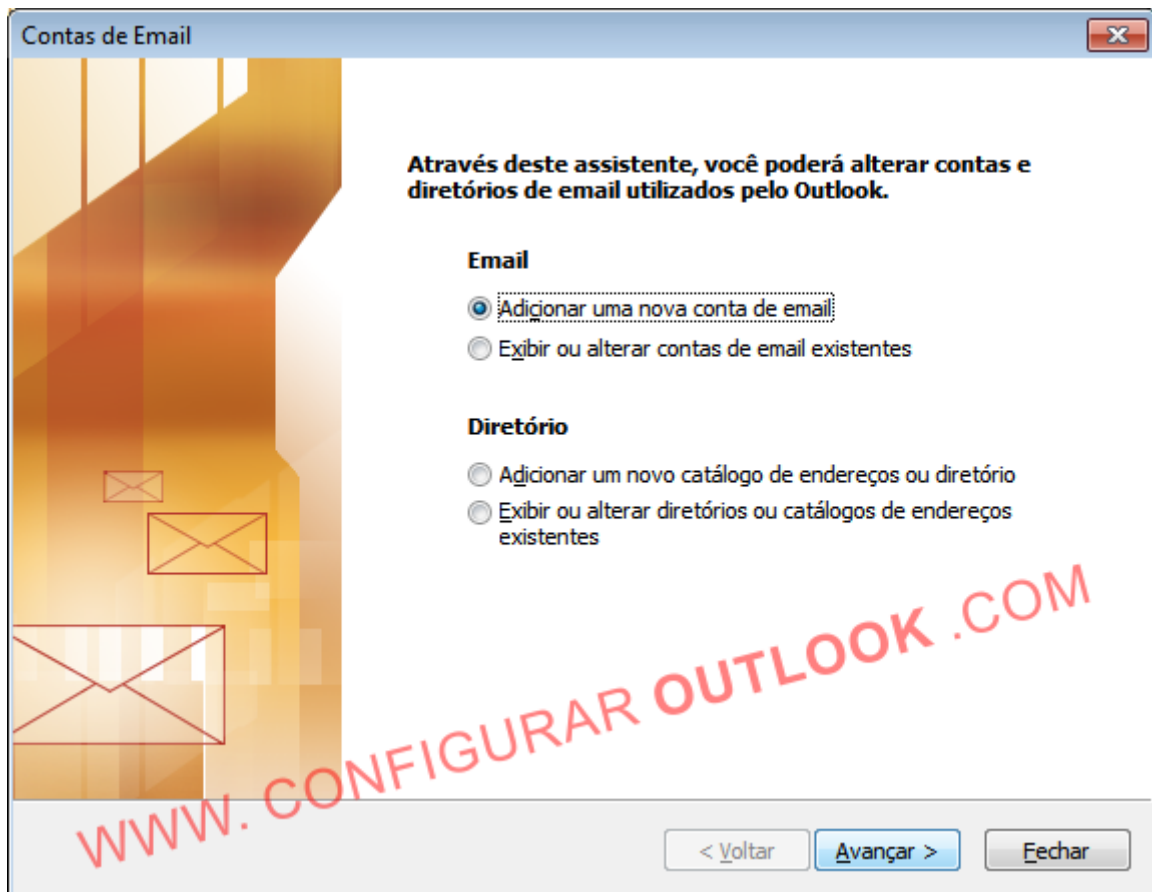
Contas de Email

Através deste assistente, você poderá alterar contas e diretórios de email utilizados pelo Outlook.

Email

Adicionar uma nova conta de email

Exibir ou alterar contas de email existentes

Diretório

Adicionar um novo catálogo de endereços ou diretório

Exibir ou alterar diretórios ou catálogos de endereços existentes

WWW. CONFIGURAR OUTLOOK .COM

< Voltar

Avançar >

Fechar